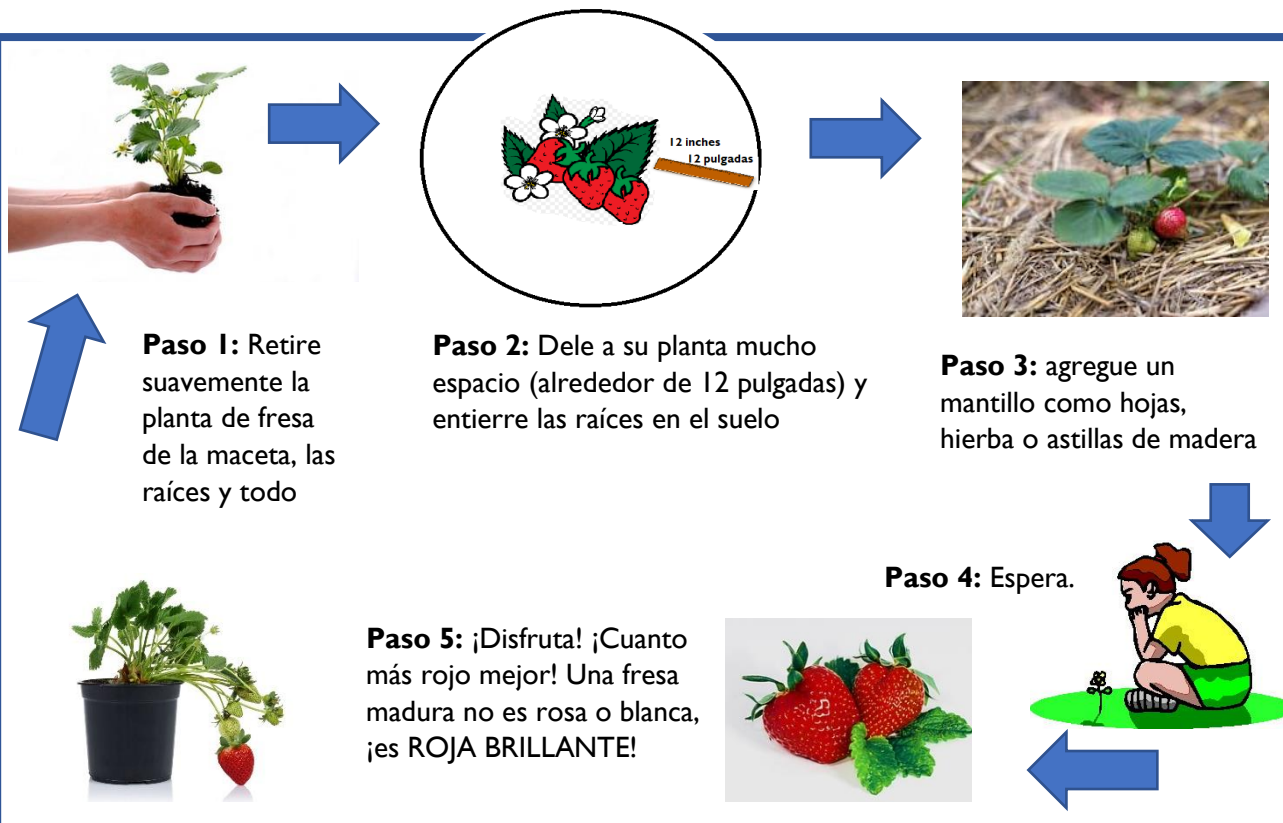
12 inches
12 pulgadas

**Paso 1:** Retire suavemente la planta de fresa de la maceta, las raíces y todo

**Paso 2:** Dele a su planta mucho espacio (alrededor de 12 pulgadas) y entierre las raíces en el suelo

**Paso 3:** agregue un mantillo como hojas, hierba o astillas de madera

**Paso 4:** Espera.

**Paso 5:** ¡Disfruta! ¡Cuanto más rojo mejor! Una fresa madura no es rosa o blanca, ¡es ROJA BRILLANTE!